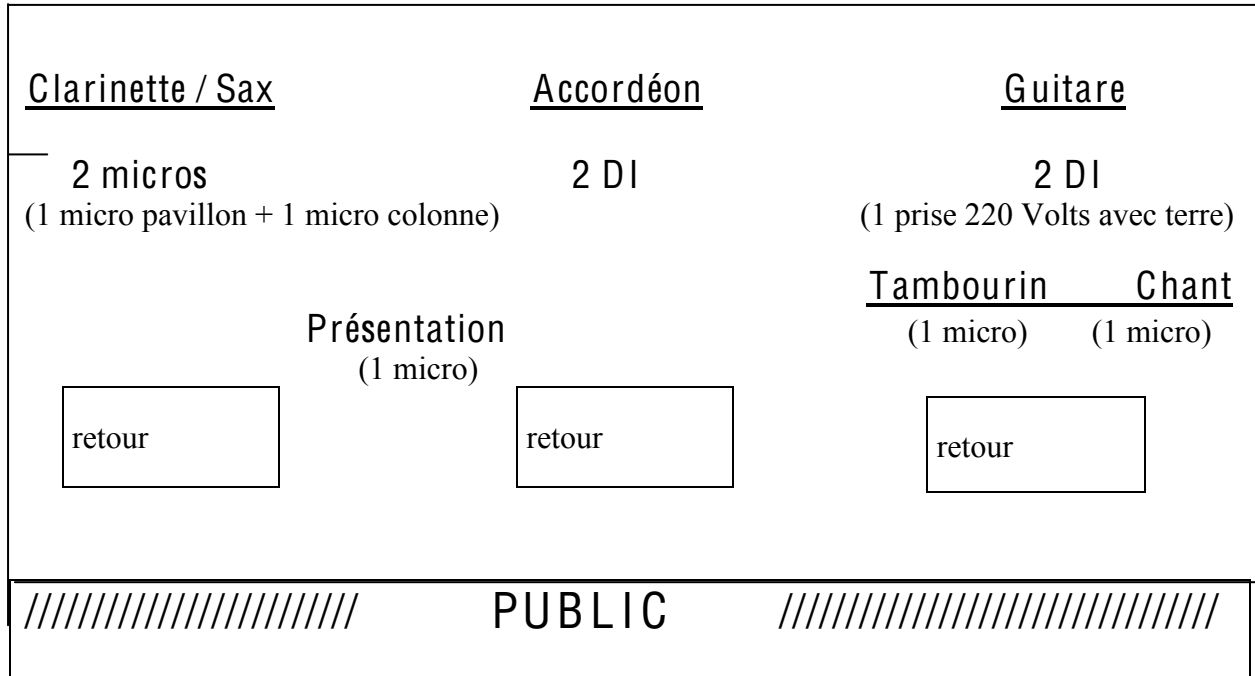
Clarinette / Sax

2 micros
(1 micro pavillon + 1 micro colonne)

Accordéon

2 DI

Guitare

2 DI
(1 prise 220 Volts avec terre)

Tambourin
(1 micro)

Chant
(1 micro)

Présentation
(1 micro)

retour

retour

retour

//////////////////////// PUBLIC ////////////////////////////////